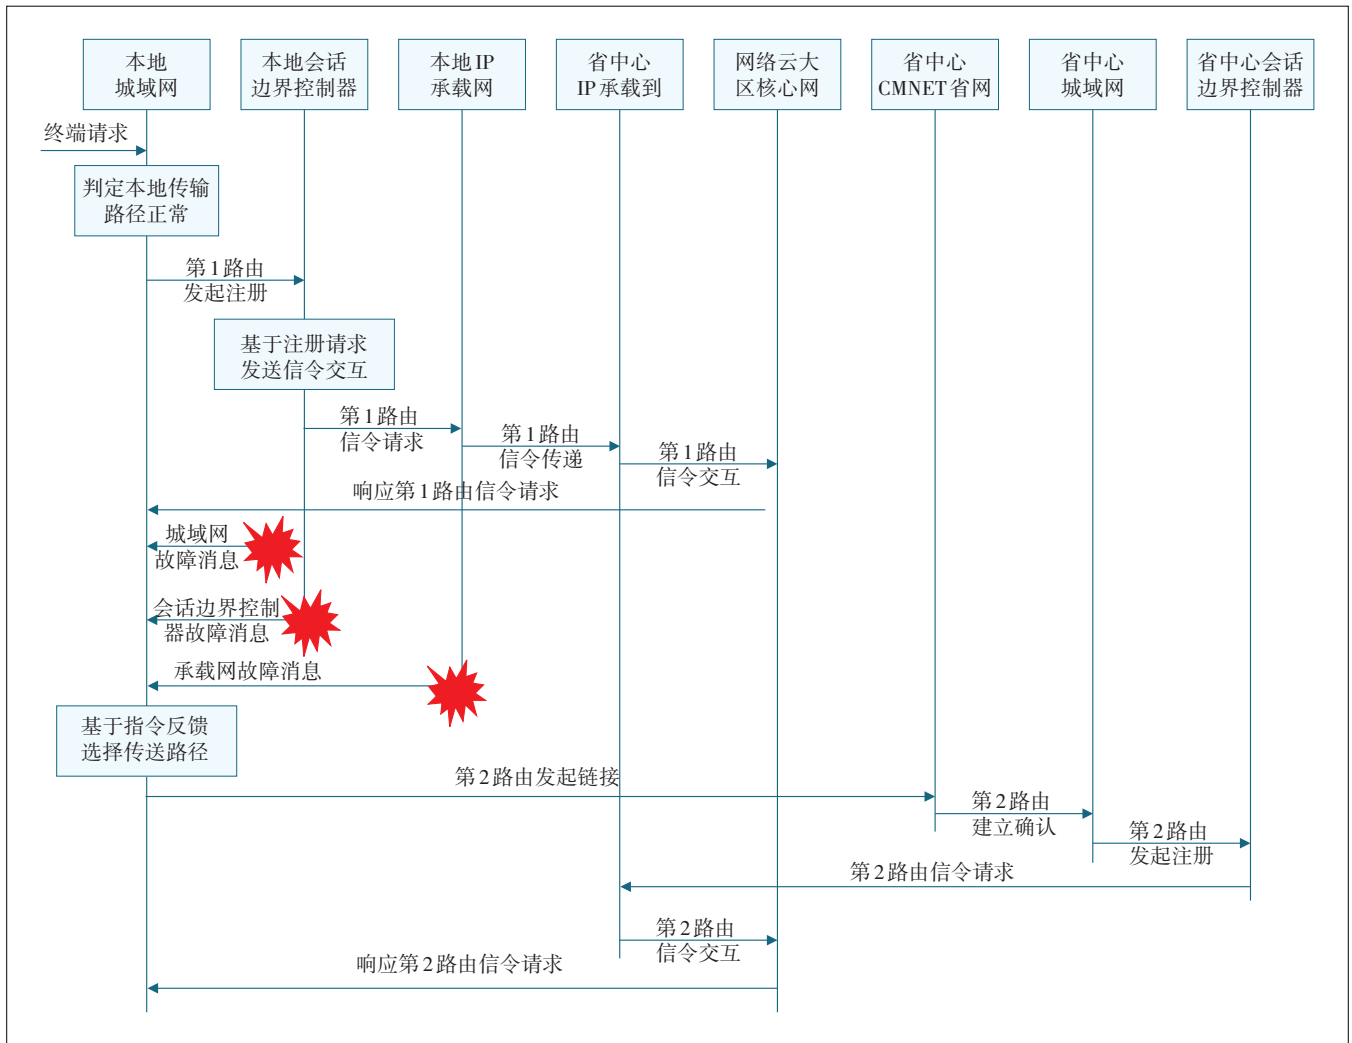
本地城域网

本地会话边界控制器

本地 IP 承载网

省中心 IP 承载到

网络云大区核心网

省中心 CMNET 省网

省中心城域网

省中心会话边界控制器

终端请求

判定本地传输路径正常

第 1 路由发起注册

基于注册请求发送信令交互

第 1 路由信令请求

第 1 路由信令传递

第 1 路由信令交互

响应第 1 路由信令请求

城域网故障消息

会话边界控制器故障消息

承载网故障消息

基于指令反馈选择传送路径

第 2 路由发起链接

第 2 路由建立确认

第 2 路由发起注册

第 2 路由信令请求

第 2 路由信令交互

响应第 2 路由信令请求